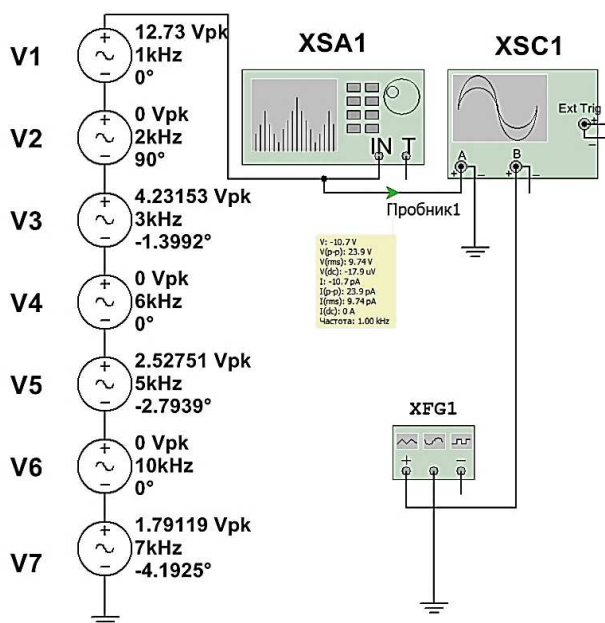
V1
12.73 Vpk
1kHz
0°

V2
0 Vpk
2kHz
90°

V3
4.23153 Vpk
3kHz
-1.3992°

V4
0 Vpk
6kHz
0°

V5
2.52751 Vpk
5kHz
-2.7939°

V6
0 Vpk
10kHz
0°

V7
1.79119 Vpk
7kHz
-4.1925°

XSA1
IN T

XSC1
Ext Trig
A
B

Пробник1

V: -10.7 V
V(p-p): 23.9 V
V(rms): 9.74 V
V(dc): -17.9 uV
I: -10.7 pA
I(p-p): 23.9 pA
I(rms): 9.74 pA
I(dc): 0 A
Частота: 1.00 kHz

XFG1